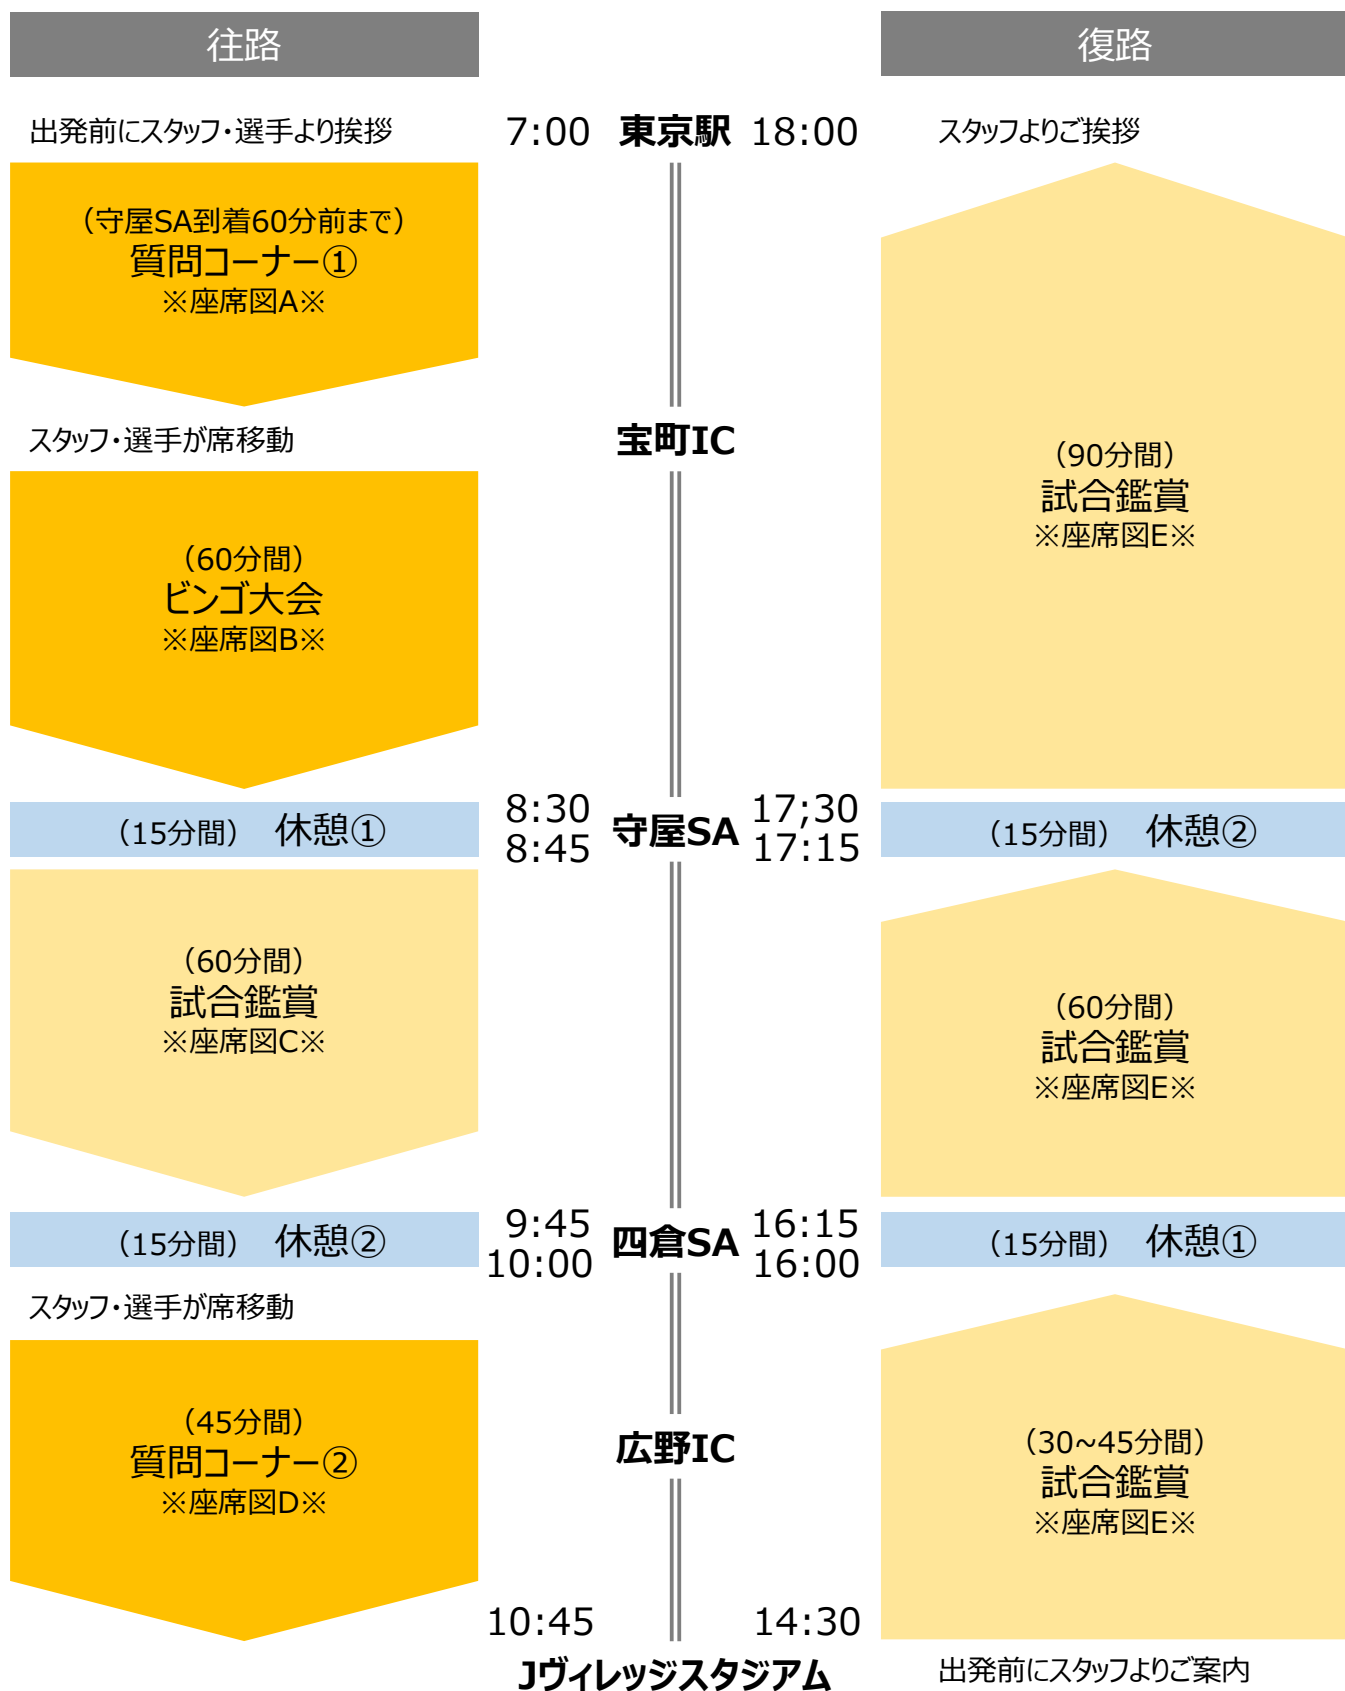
往路

復路

出発前にスタッフ・選手より挨拶

7:00 東京駅 18:00

スタッフよりご挨拶

（守屋SA到着60分前まで）
質問コーナー①
※座席図A※

スタッフ・選手が席移動

宝町IC

（90分間）
試合鑑賞
※座席図E※

（60分間）
ビンゴ大会
※座席図B※

（15分間） 休憩①

8:30
8:45

守屋SA

17;30
17:15

（15分間） 休憩②

（60分間）
試合鑑賞
※座席図C※

（60分間）
試合鑑賞
※座席図E※

（15分間） 休憩②

9:45
10:00

四倉SA

16:15
16:00

（15分間） 休憩①

スタッフ・選手が席移動

（45分間）
質問コーナー②
※座席図D※

広野IC

（30~45分間）
試合鑑賞
※座席図E※

10:45

14:30

Jヴィレッジスタジアム

出発前にスタッフよりご案内